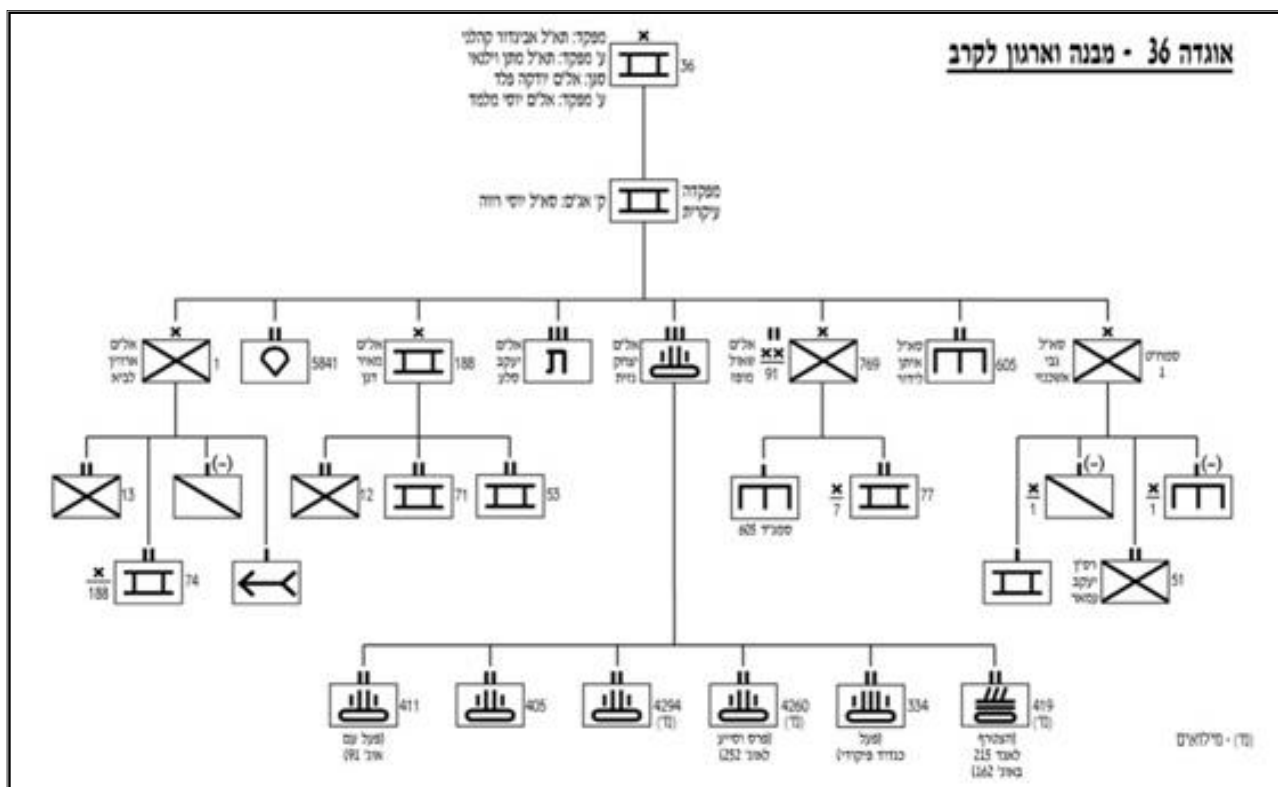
אוגדה 36 - מבנה וארגון לקרב

מפקד: תא"ל אביגדור קהלני
ע' מפקד: תא"ל מתן וילנאי
סגן: אל"ם ידוקה פלד
ע' מפקד: אל"מ יוסי מלמד
36

מפקדה עיקרית
ק' אג"ם: סא"ל יוסי רווה

אל"ם אהרון לביא
1

5841

אל"ם מאיר דגן
188

אל"ם יעקב סלע
ת

אל"ם יצחק גזית

אל"ם שאול מופז
91
769

סא"ל איתן לידור
605

סא"ל גבי אשכנזי
ספיר"ס
1

13
(-)
74
188

12
71
53

605 סמג"ד
77
7

(-)
1
(-)
1
51
רס"ן יעקב עמאר

411
(פעל עם אוג' 91)

405

4294
(מ')

4260
(מ')
(פרס ושייך לאוג' 252)

334
(פעל כגדוד פיקודי)

419
(מ')
(הצטרף לאוגד 215 באוג' 162)

(מ') - מילואים